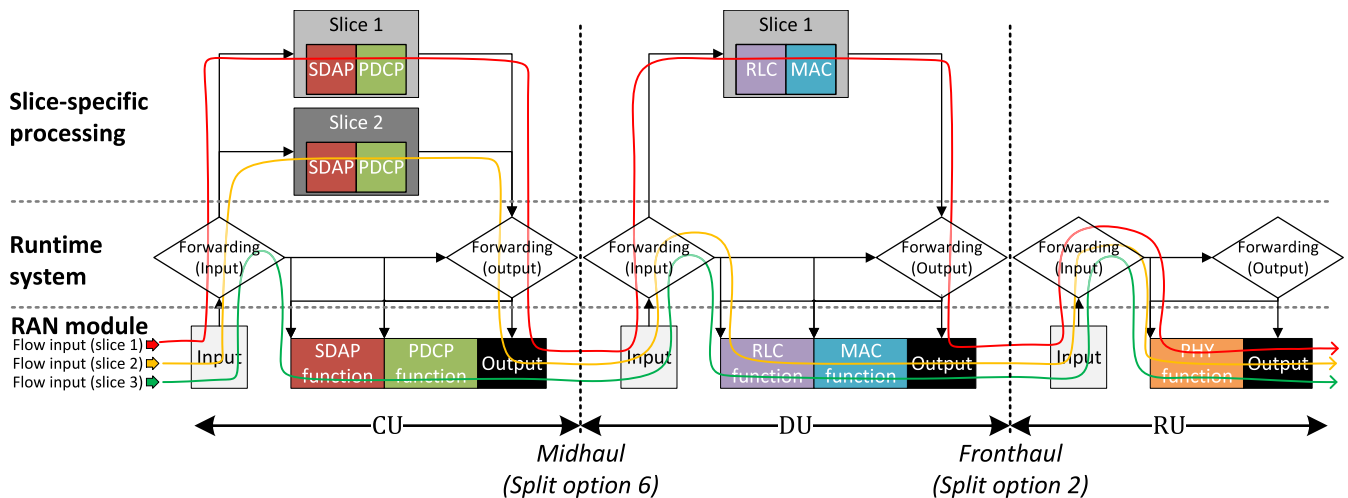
Slice 1
SDAP PDCP

Slice 1
RLC MAC

Slice-specific processing

Slice 2
SDAP PDCP

Runtime system

Forwarding (Input)
Forwarding (output)
Forwarding (Input)
Forwarding (Output)
Forwarding (Input)
Forwarding (Output)

RAN module
Flow input (slice 1)
Flow input (slice 2)
Flow input (slice 3)

Input
SDAP function
PDCP function
Output
Input
RLC function
MAC function
Output
Input
PHY function
Output

CU
DU
RU

Midhaul (Split option 6)
Fronthaul (Split option 2)